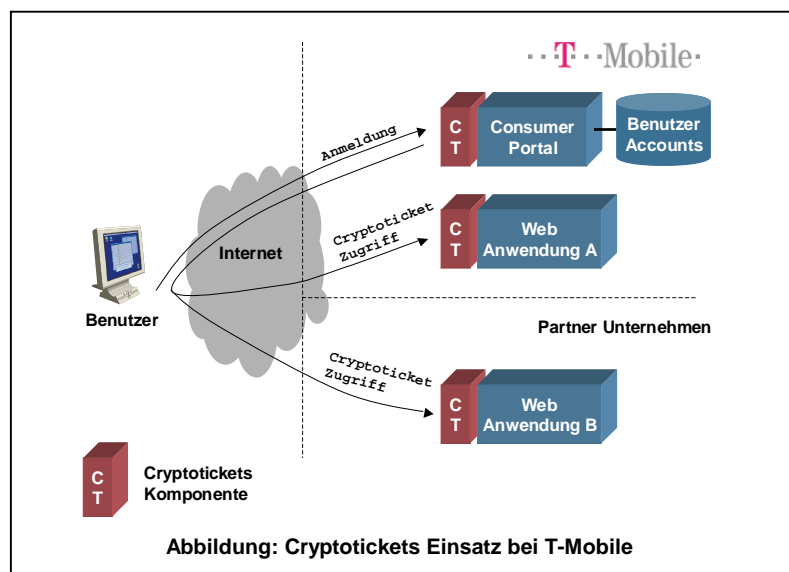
··T··Mobile·

Anmeldung

C T

Consumer Portal

Benutzer Accounts

Cryptoticket Zugriff

C T

Web Anwendung A

Internet

Benutzer

Partner Unternehmen

Cryptoticket Zugriff

C T

Web Anwendung B

C T

Cryptotickets Komponente

Abbildung: Cryptotickets Einsatz bei T-Mobile